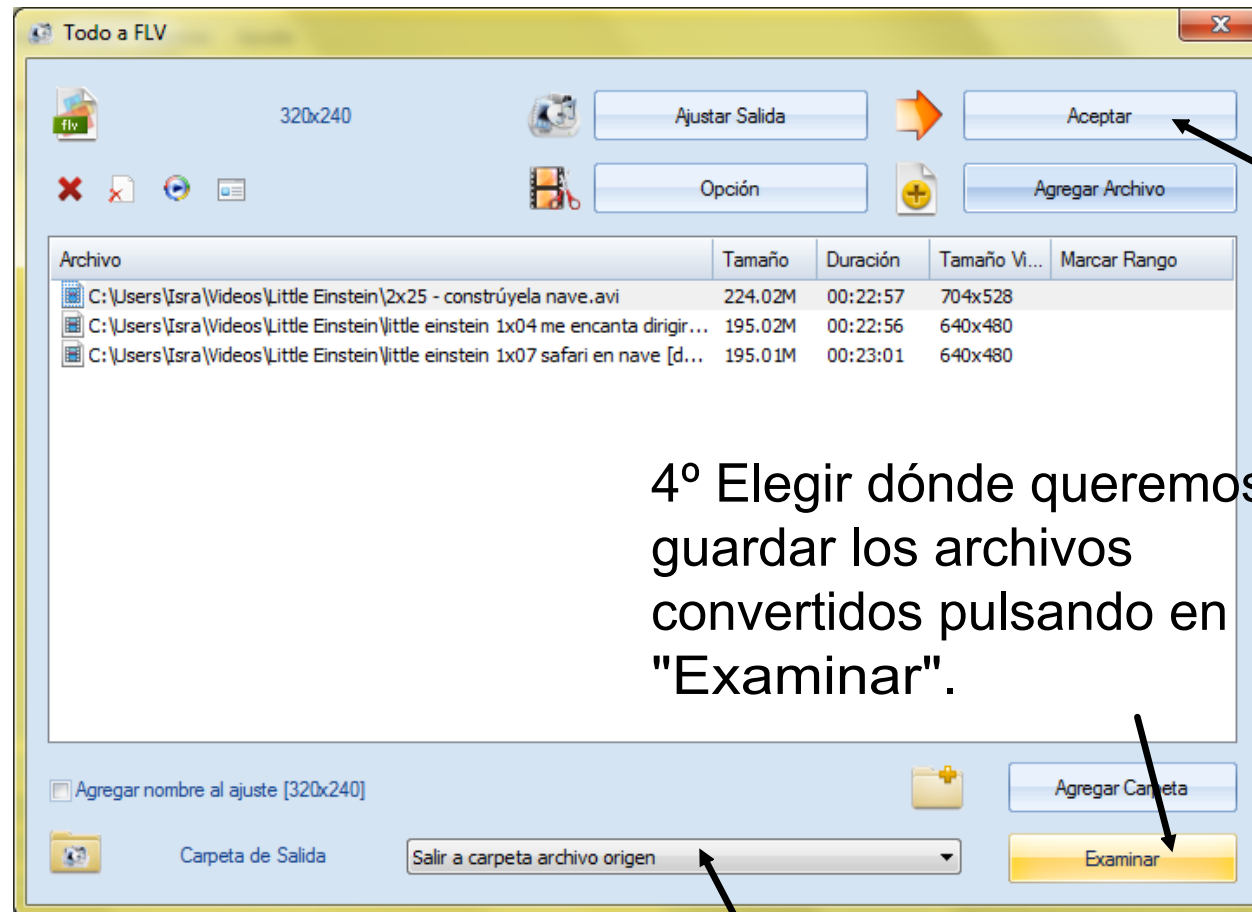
Todo a FLV

flv

320x240

Ajustar Salida

Aceptar

Opción

Agregar Archivo

| Archivo | Tamaño | Duración | Tamaño Vi... | Marcar Rango |
|---|---|---|---|---|
| C:\Users\Isra\Videos\Little Einstein\2x25 - construyela nave.avi | 224.02M | 00:22:57 | 704x528 | |
| C:\Users\Isra\Videos\Little Einstein\little einstein 1x04 me encanta dirigir... | 195.02M | 00:22:56 | 640x480 | |
| C:\Users\Isra\Videos\Little Einstein\little einstein 1x07 safari en nave [d... | 195.01M | 00:23:01 | 640x480 | |

4º Elegir dónde queremos guardar los archivos convertidos pulsando en "Examinar".

Agregar nombre al ajuste [320x240]

Agregar Carpeta

Carpeta de Salida

Salir a carpeta archivo origen

Examinar